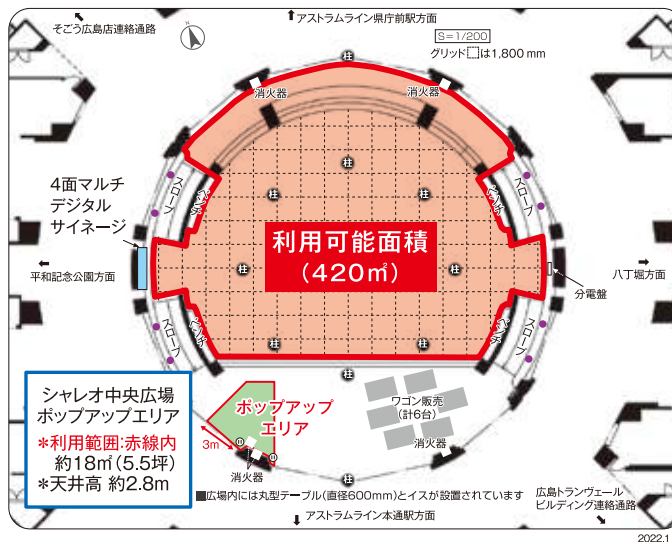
そごう広島店連絡通路

N

アストラムライン県庁前駅方面

S=1/200

グリッド□は1,800 mm

消火器

消火器

柱

柱

スロープ

ベンチ

スロープ

ベンチ

4面マルチデジタルサイネージ

利用可能面積
(420㎡)

平和記念公園方面

柱

柱

柱

柱

分電盤

八丁堀方面

柱

スロープ

ベンチ

スロープ

ベンチ

柱

柱

柱

シャレオ中央広場
ポップアップエリア
*利用範囲:赤線内
約18㎡(5.5坪)
*天井高 約2.8m

ポップアップエリア

3m

ワゴン販売
(計6台)

消火器

消火器

柱

■広場内には丸型テーブル(直径600mm)とイスが設置されています

広島トランヴェールビルディング連絡通路

アストラムライン本通駅方面

2022.1